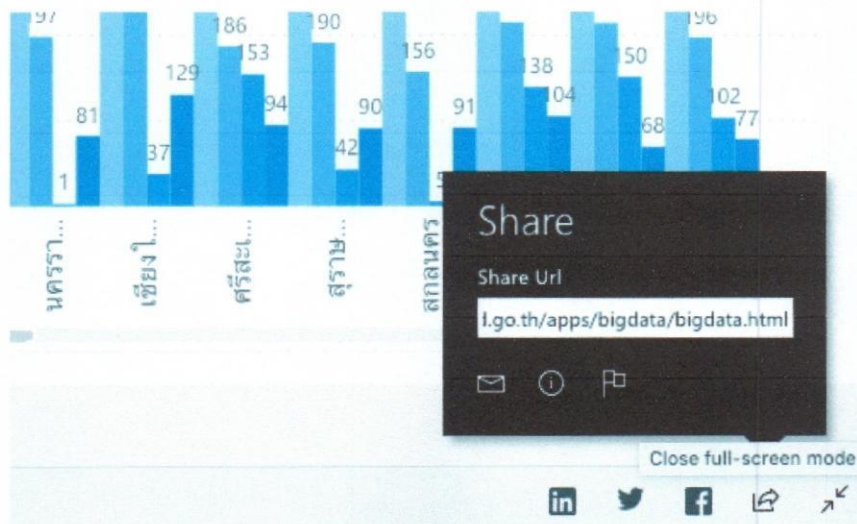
97

1

81

129

37

186

153

94

190

42

90

156

5

91

138

104

150

68

96

102

77

นครรา...

เชียงใ...

ศรีสะเ...

สุราษ...

สกลนคร

Share

Share Url

l.go.th/apps/bigdata/bigdata.html

Close full-screen mode

in